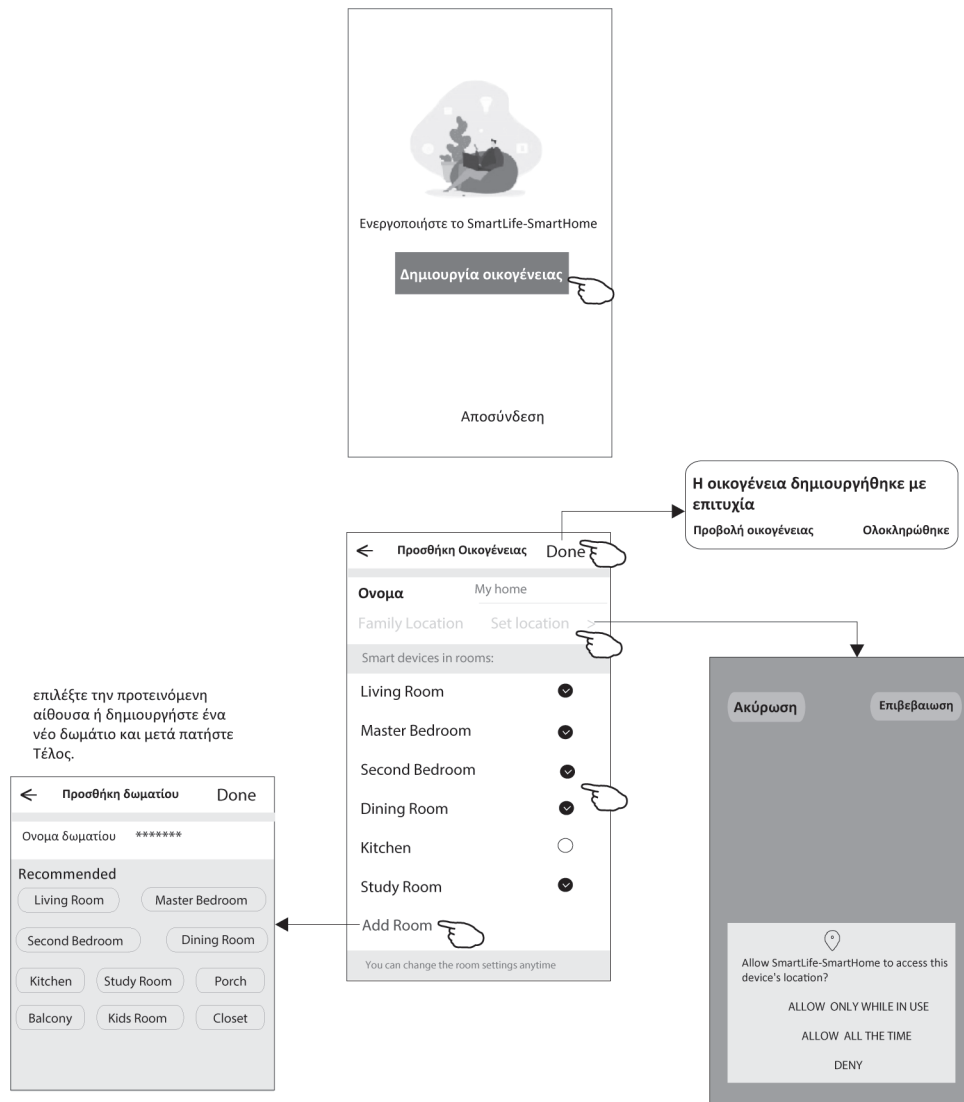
Ενεργοποιήστε το SmartLife-SmartHome

Δημιουργία οικογένειας

Αποσύνδεση

Η οικογένεια δημιουργήθηκε με επιτυχία

Προβολή οικογένειας Ολοκληρώθηκε

← Προσθήκη Οικογένειας Done

Ονομα My home

Family Location Set location >

Smart devices in rooms:

Living Room

Master Bedroom

Second Bedroom

Dining Room

Kitchen

Study Room

Add Room

You can change the room settings anytime

Ακύρωση Επιβεβαιωση

Allow SmartLife-SmartHome to access this device's location?

ALLOW ONLY WHILE IN USE

ALLOW ALL THE TIME

DENY

επιλέξτε την προτεινόμενη αίθουσα ή δημιουργήστε ένα νέο δωμάτιο και μετά πατήστε Τέλος.

← Προσθήκη δωματίου Done

Ονομα δωματίου *******

Recommended

Living Room Master Bedroom

Second Bedroom Dining Room

Kitchen Study Room Porch

Balcony Kids Room Closet